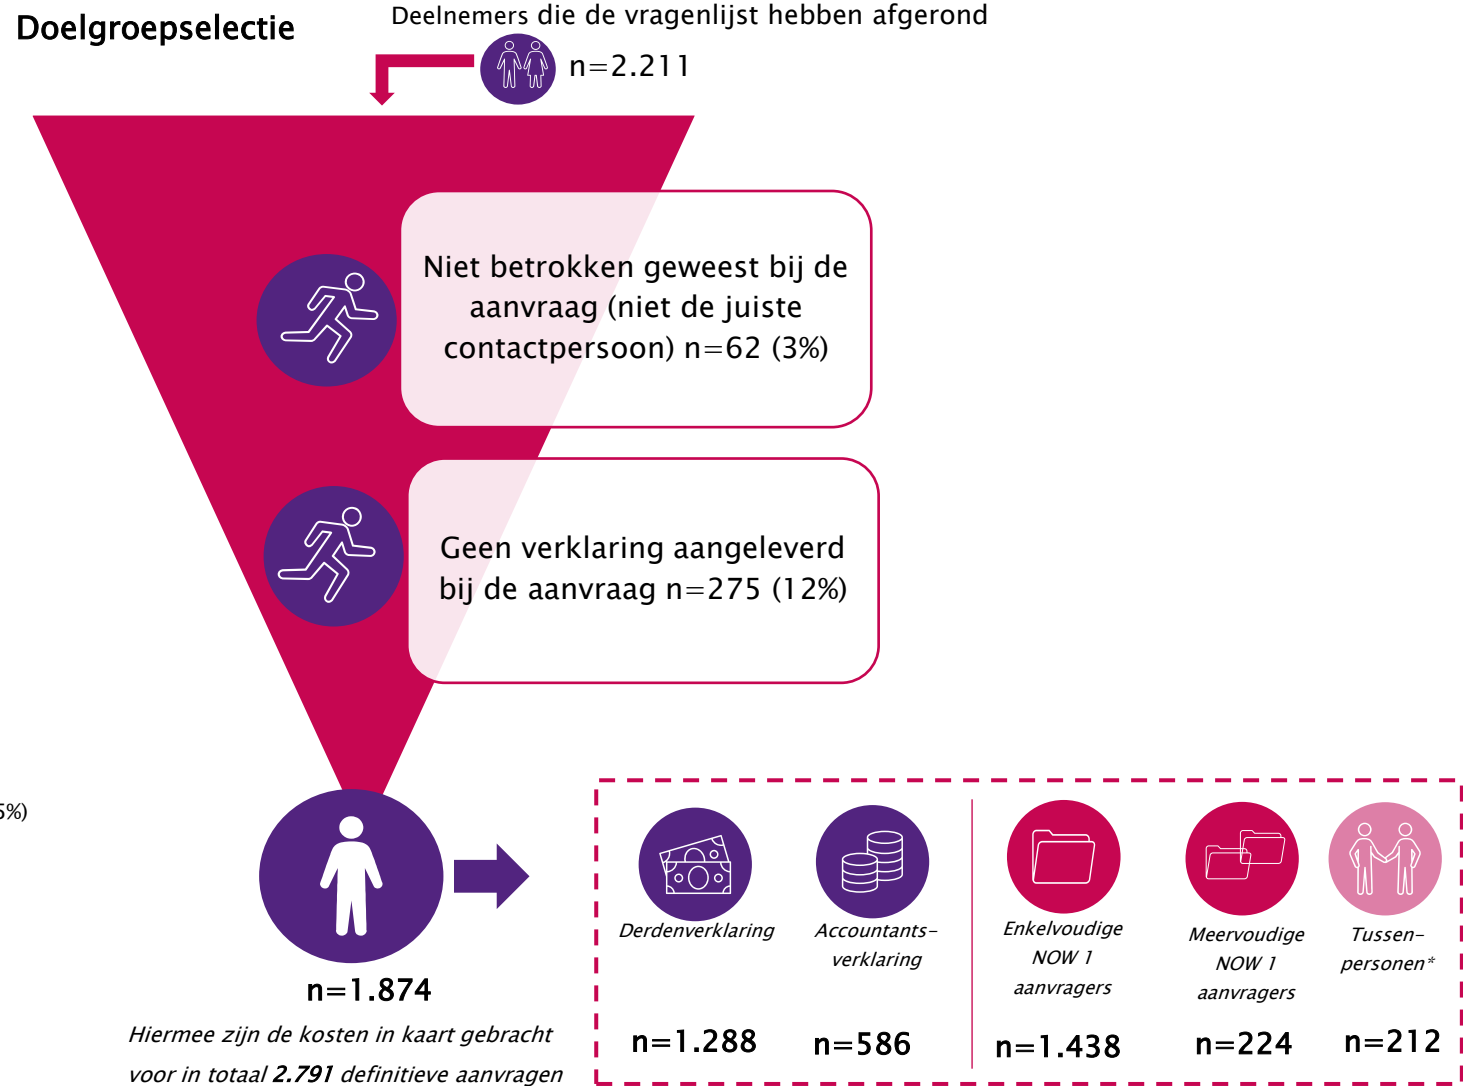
Doelgroepselectie

Deelnemers die de vragenlijst hebben afgerond

n=2.211

Niet betrokken geweest bij de aanvraag (niet de juiste contactpersoon) n=62 (3%)

Geen verklaring aangeleverd bij de aanvraag n=275 (12%)

5%)

n=1.874

Hiermee zijn de kosten in kaart gebracht voor in totaal **2.791** definitieve aanvragen

Derdenverklaring

n=1.288

Accountantsverklaring

n=586

Enkelvoudige NOW 1 aanvragers

n=1.438

Meervoudige NOW 1 aanvragers

n=224

Tussenpersonen*

n=212